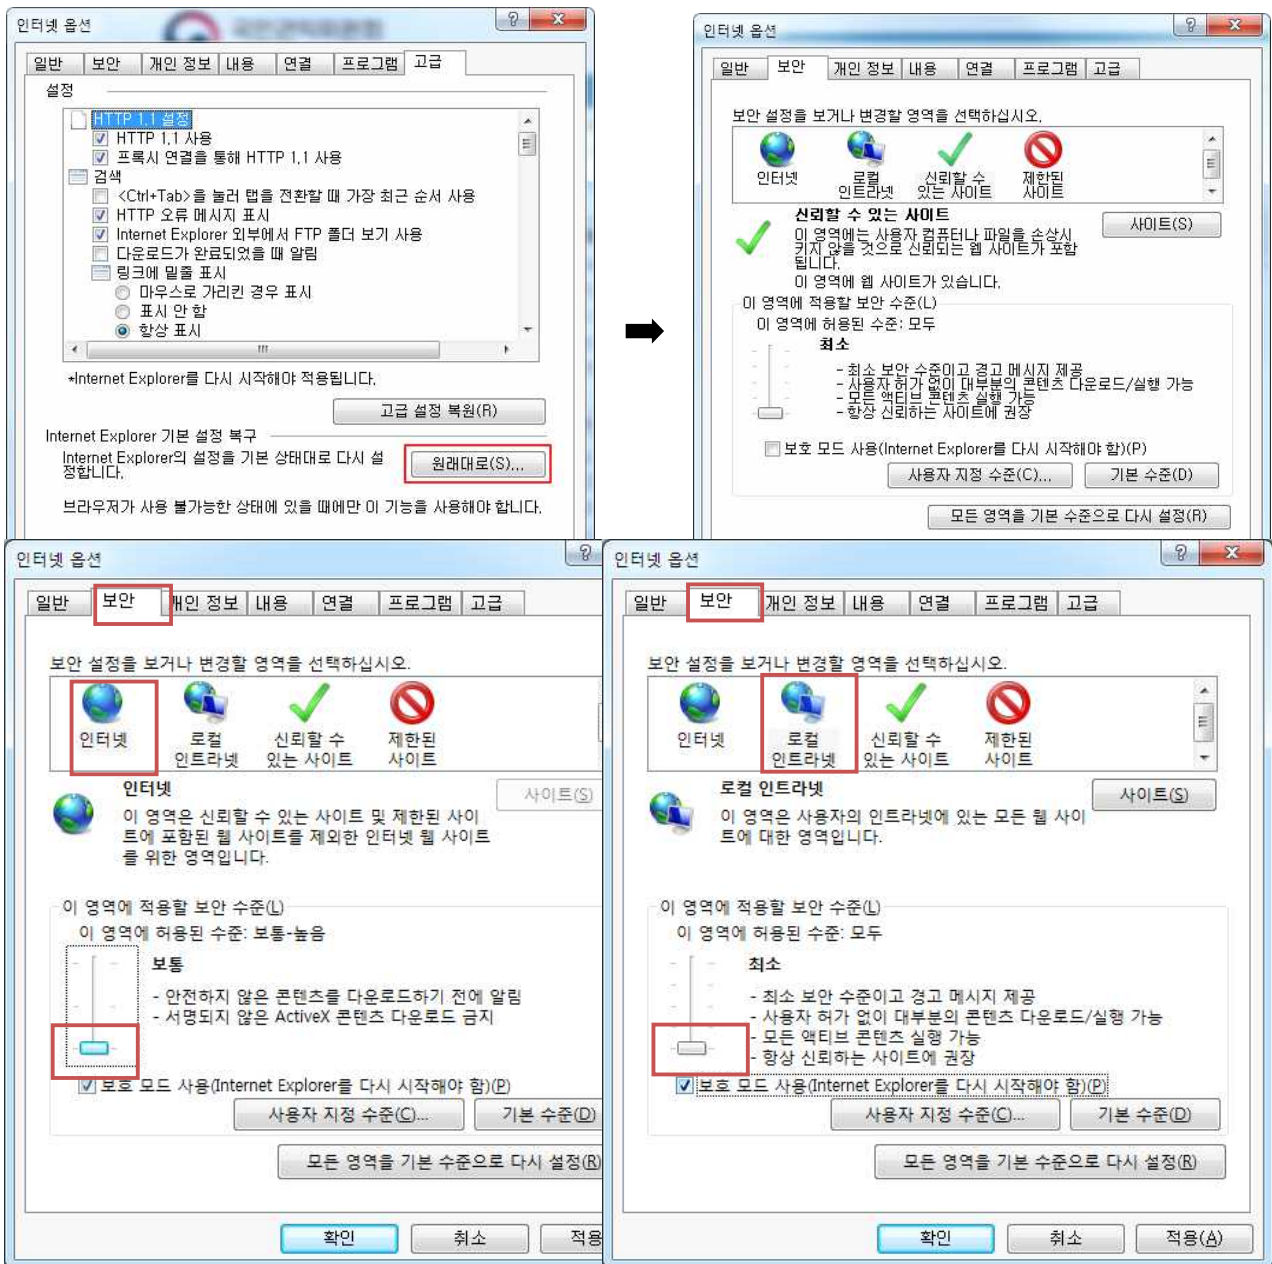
인터넷 옵션

일반 | 보안 | 개인 정보 | 내용 | 연결 | 프로그램 | 고급

설정

HTTP 1.1 설정
HTTP 1.1 사용
프록시 연결을 통해 HTTP 1.1 사용
검색
<Ctrl+Tab>을 눌러 탭을 전환할 때 가장 최근 순서 사용
HTTP 오류 메시지 표시
Internet Explorer 외부에서 FTP 폴더 보기 사용
다운로드가 완료되었을 때 알림
링크에 밑줄 표시
마우스로 가리킨 경우 표시
표시 안 함
항상 표시

*Internet Explorer를 다시 시작해야 적용됩니다.

고급 설정 복원(R)

Internet Explorer 기본 설정 복구
Internet Explorer의 설정을 기본 상태대로 다시 설정합니다.
원래대로(S)...

브라우저가 사용 불가능한 상태에 있을 때에만 이 기능을 사용해야 합니다.

인터넷 옵션

일반 | 보안 | 개인 정보 | 내용 | 연결 | 프로그램 | 고급

보안 설정을 보거나 변경할 영역을 선택하십시오.

인터넷 | 로컬 인트라넷 | 신뢰할 수 있는 사이트 | 제한된 사이트

신뢰할 수 있는 사이트
사이트(S)
이 영역에는 사용자 컴퓨터나 파일을 손상시키지 않을 것으로 신뢰되는 웹 사이트가 포함됩니다.
이 영역에 웹 사이트가 있습니다.

이 영역에 적용할 보안 수준(L)
이 영역에 허용된 수준: 모두
최소
- 최소 보안 수준이고 경고 메시지 제공
- 사용자 허가 없이 대부분의 콘텐츠 다운로드/실행 가능
- 모든 액티브 콘텐츠 실행 가능
- 항상 신뢰하는 사이트에 권장

보호 모드 사용(Internet Explorer를 다시 시작해야 함)(P)
사용자 지정 수준(C)... | 기본 수준(D)
모든 영역을 기본 수준으로 다시 설정(R)

인터넷 옵션

일반 | 보안 | 개인 정보 | 내용 | 연결 | 프로그램 | 고급

보안 설정을 보거나 변경할 영역을 선택하십시오.

인터넷 | 로컬 인트라넷 | 신뢰할 수 있는 사이트 | 제한된 사이트

인터넷
사이트(S)
이 영역은 신뢰할 수 있는 사이트 및 제한된 사이트에 포함된 웹 사이트를 제외한 인터넷 웹 사이트를 위한 영역입니다.

이 영역에 적용할 보안 수준(L)
이 영역에 허용된 수준: 보통-높음
보통
- 안전하지 않은 콘텐츠를 다운로드하기 전에 알림
- 서명되지 않은 ActiveX 콘텐츠 다운로드 금지

보호 모드 사용(Internet Explorer를 다시 시작해야 함)(P)
사용자 지정 수준(C)... | 기본 수준(D)
모든 영역을 기본 수준으로 다시 설정(R)

확인 | 취소 | 적용

인터넷 옵션

일반 | 보안 | 개인 정보 | 내용 | 연결 | 프로그램 | 고급

보안 설정을 보거나 변경할 영역을 선택하십시오.

인터넷 | 로컬 인트라넷 | 신뢰할 수 있는 사이트 | 제한된 사이트

로컬 인트라넷
사이트(S)
이 영역은 사용자의 인트라넷에 있는 모든 웹 사이트에 대한 영역입니다.

이 영역에 적용할 보안 수준(L)
이 영역에 허용된 수준: 모두
최소
- 최소 보안 수준이고 경고 메시지 제공
- 사용자 허가 없이 대부분의 콘텐츠 다운로드/실행 가능
- 모든 액티브 콘텐츠 실행 가능
- 항상 신뢰하는 사이트에 권장

보호 모드 사용(Internet Explorer를 다시 시작해야 함)(P)
사용자 지정 수준(C)... | 기본 수준(D)
모든 영역을 기본 수준으로 다시 설정(R)

확인 | 취소 | 적용(A)